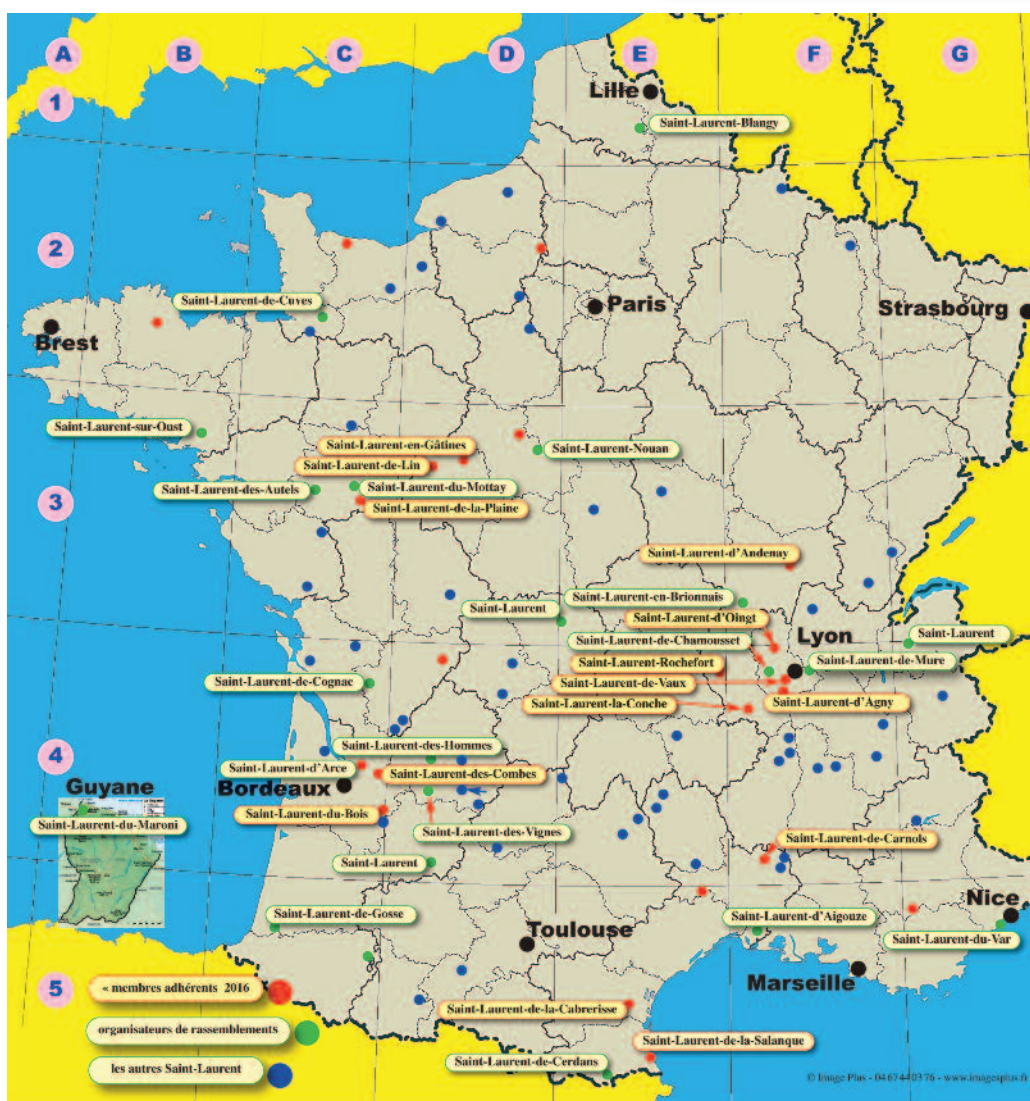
A
B
C
D
E
F
G
1
2
3
4
5

Lille
Saint-Laurent-Blangy
Paris
Strasbourg
Brest
Saint-Laurent-de-Cuves
Saint-Laurent-sur-Oust
Saint-Laurent-en-Gâtines
Saint-Laurent-de-Lin
Saint-Laurent-Nouan
Saint-Laurent-des-Autels
Saint-Laurent-du-Mottay
Saint-Laurent-de-la-Plaine
Saint-Laurent-d'Andenay
Saint-Laurent-en-Brionnais
Saint-Laurent
Saint-Laurent-d'Oingt
Saint-Laurent-de-Chamousset
Lyon
Saint-Laurent
Saint-Laurent-de-Mure
Saint-Laurent-Rochefort
Saint-Laurent-de-Vaux
Saint-Laurent-de-Cognac
Saint-Laurent-la-Conche
Saint-Laurent-d'Agny
Saint-Laurent-des-Hommes
Guyane
Saint-Laurent-d'Arce
Saint-Laurent-des-Combes
Bordeaux
Saint-Laurent-du-Maroni
Saint-Laurent-du-Bois
Saint-Laurent-des-Vignes
Saint-Laurent-de-Carnols
Saint-Laurent
Saint-Laurent-de-Gosse
Toulouse
Saint-Laurent-d'Aigouze
Nice
Saint-Laurent-du-Var
Marseille
« membres adhérents 2016
organisateurs de rassemblements
les autres Saint-Laurent
Saint-Laurent-de-la-Cabrerisse
Saint-Laurent-de-la-Salanque
Saint-Laurent-de-Cerdans
© Image Plus - 04 67 44 03 76 - www.imagesplus.fr